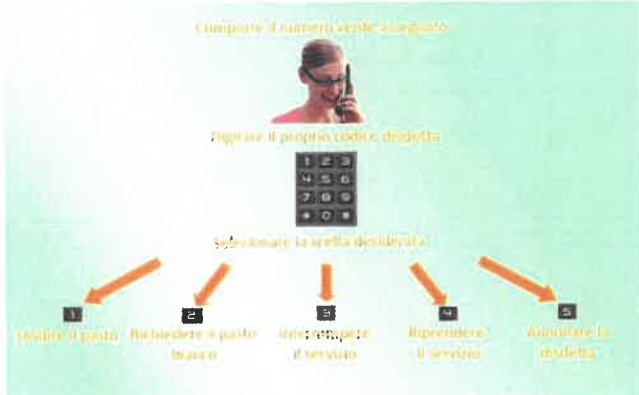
Comporre il numero verde assegnato

Digitare il proprio codice disdetta

1 2 3
4 5 6
7 8 9
* 0 #

Selezionare la scelta desiderata:

1
Disdire il pasto

2
Richiedere il pasto bianco

3
Interrompere il servizio

4
Riprendere il servizio

5
Annullare la disdetta